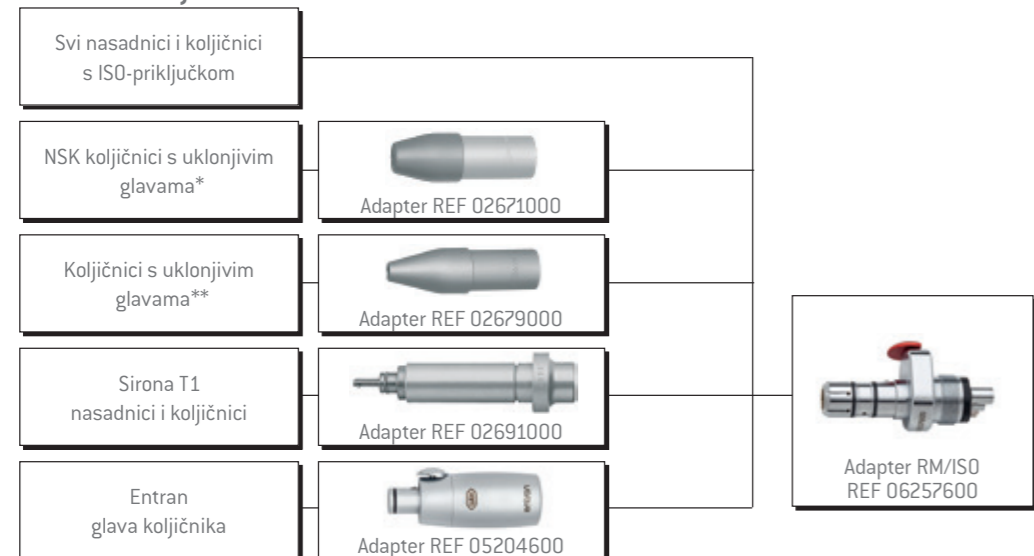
Svi nasadnici i koljičnici s ISO-priključkom

NSK koljičnici s uklonjivim glavama*

Adapter REF 02671000

Koljičnici s uklonjivim glavama**

Adapter REF 02679000

Sirona T1 nasadnici i koljičnici

Adapter REF 02691000

Entran glava koljičnika

Adapter REF 05204600

Adapter RM/ISO REF 06257600